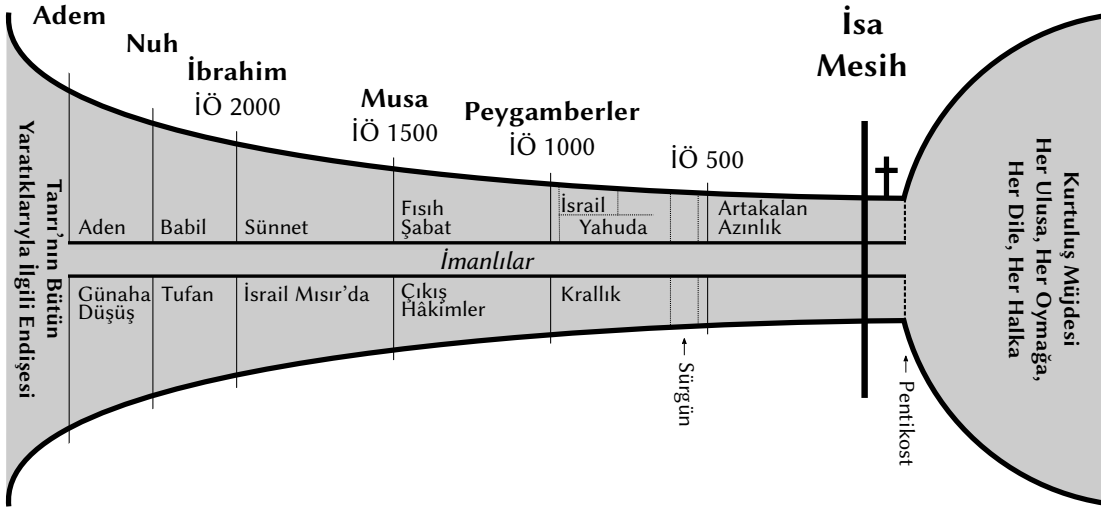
Adem
Nuh
İbrahim
İÖ 2000
Musa
İÖ 1500
Peygamberler
İÖ 1000
İÖ 500
İsa Mesih

Tanrı'nın Bütün Yaratıklarıyla İlgili Endişesi

Aden
Babil
Sünnet
Fısıh Şabat
İsrail
Yahuda
Artakalan Azınlık

İmanlılar

Günaha Düşüş
Tufan
İsrail Mısır'da
Çıkış Hâkimler
Krallık

← Sürgün
← Pentikost

Kurtuluş Müjdesi Her Ulusa, Her Oymağa, Her Dile, Her Halka